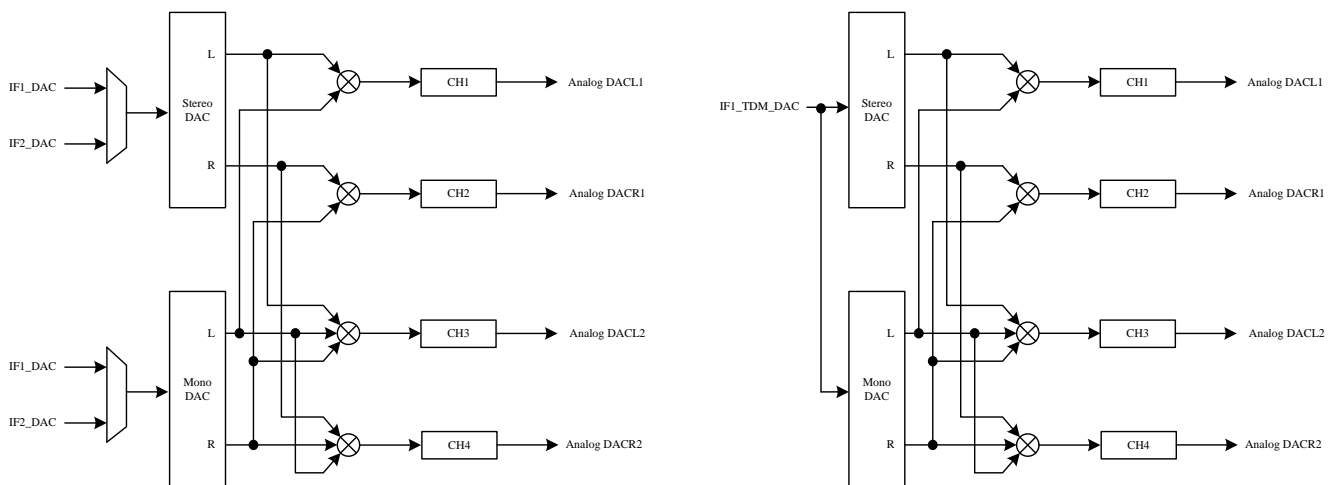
IF1_DAC

IF2_DAC

Stereo DAC

L

R

CH1

Analog DACL1

CH2

Analog DACR1

IF1_DAC

IF2_DAC

Mono DAC

L

R

CH3

Analog DACL2

CH4

Analog DACR2

IF1_TDM_DAC

Stereo DAC

L

R

CH1

Analog DACL1

CH2

Analog DACR1

Mono DAC

L

R

CH3

Analog DACL2

CH4

Analog DACR2